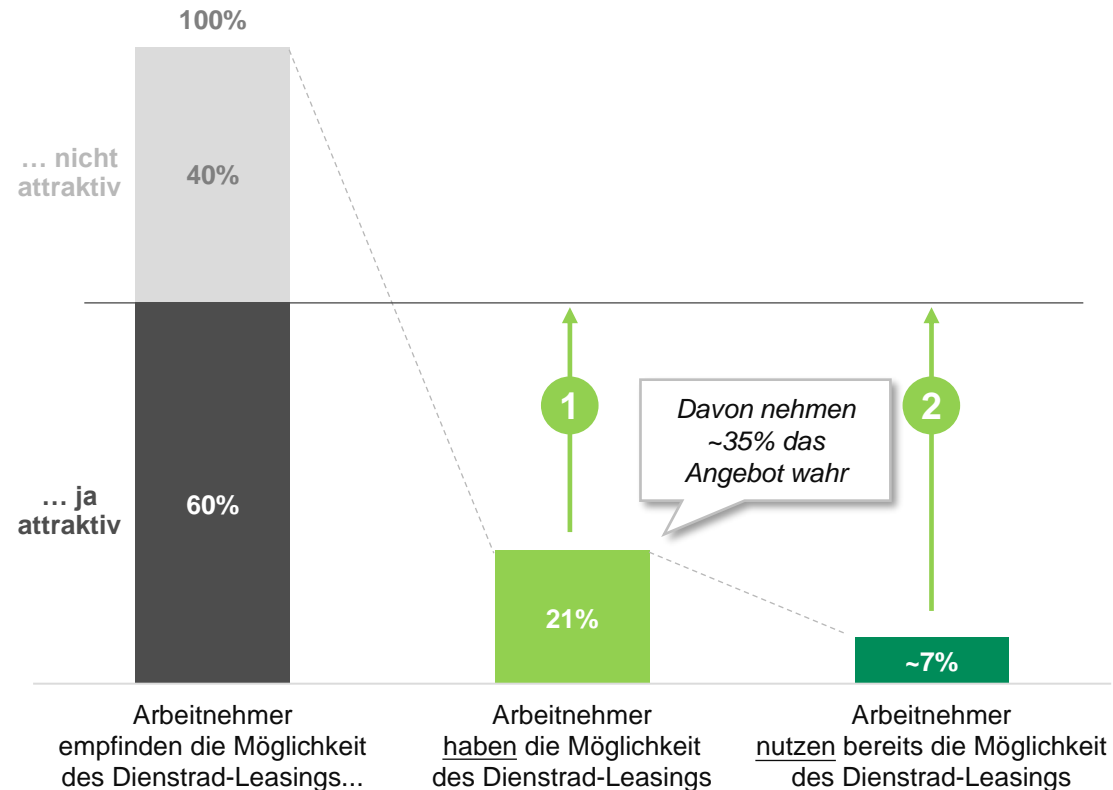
100%

… nicht attraktiv

40%

… ja attraktiv

60%

1

Davon nehmen ~35% das Angebot wahr

2

21%

~7%

Arbeitnehmer empfinden die Möglichkeit des Dienstrad-Leasings...

Arbeitnehmer haben die Möglichkeit des Dienstrad-Leasings

Arbeitnehmer nutzen bereits die Möglichkeit des Dienstrad-Leasings